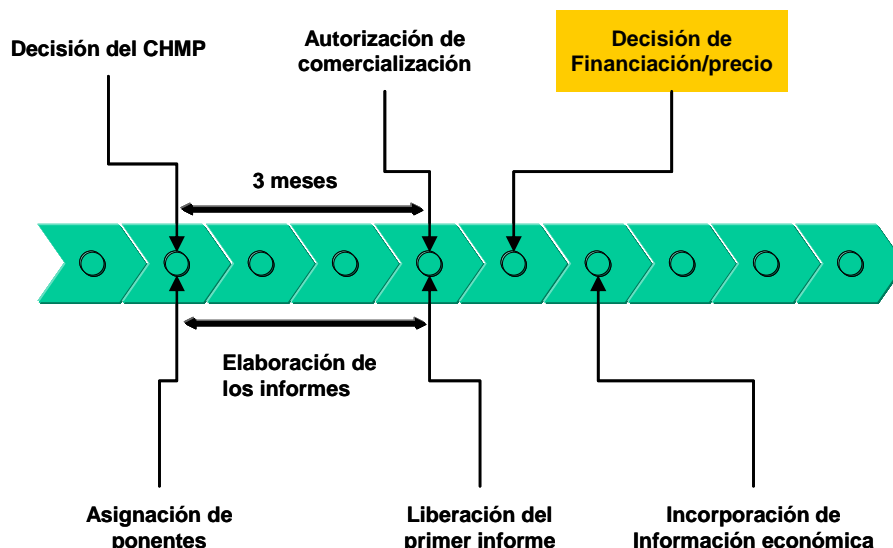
Decisión del CHMP

Autorización de comercialización

Decisión de Financiación/precio

3 meses

Elaboración de los informes

Asignación de ponentes

Liberación del primer informe

Incorporación de Información económica